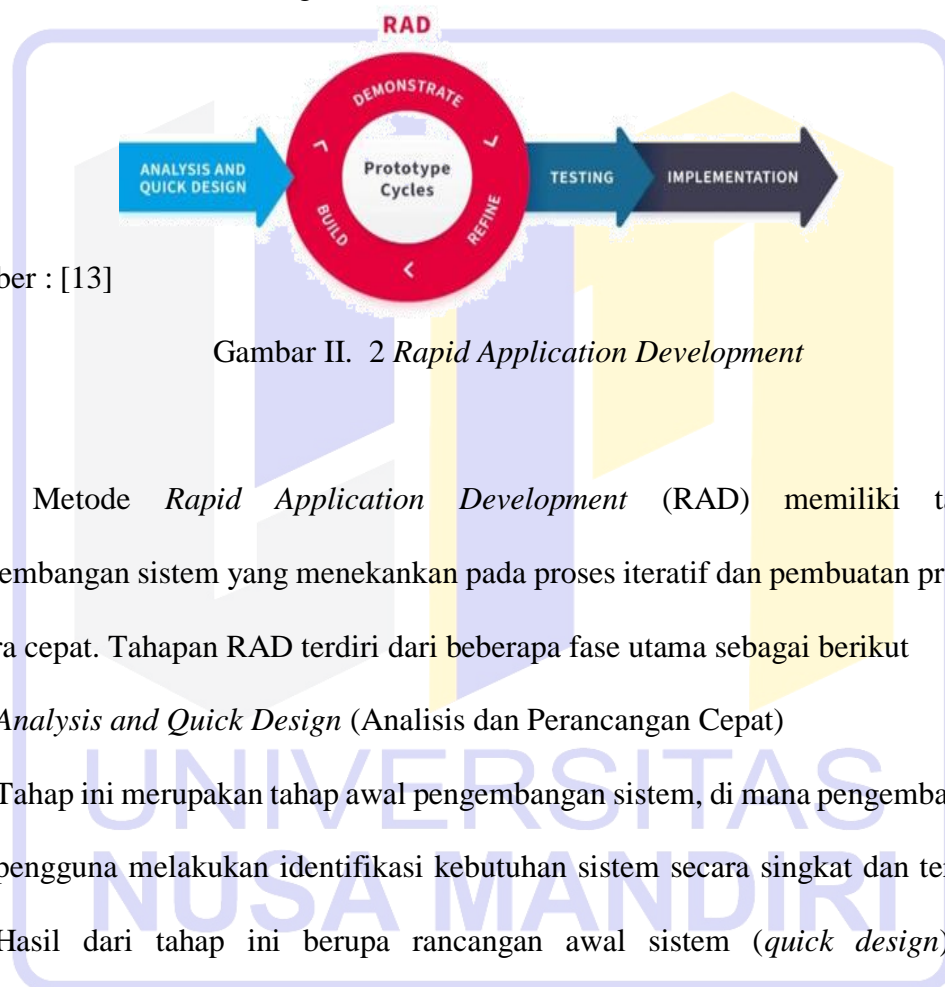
RAD

DEMONSTRATE

ANALYSIS AND QUICK DESIGN

Prototype Cycles

BUILD

REFINE

TESTING

IMPLEMENTATION

ber : [13]

Gambar II. 2 *Rapid Application Development*

Metode *Rapid Application Development* (RAD) memiliki t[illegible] embangan sistem yang menekankan pada proses iteratif dan pembuatan pr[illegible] ra cepat. Tahapan RAD terdiri dari beberapa fase utama sebagai berikut

*Analysis and Quick Design* (Analisis dan Perancangan Cepat)

Tahap ini merupakan tahap awal pengembangan sistem, di mana pengemba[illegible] pengguna melakukan identifikasi kebutuhan sistem secara singkat dan te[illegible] Hasil dari tahap ini berupa rancangan awal sistem (*quick design*)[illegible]

UNIVERSITAS NUSA MANDIRI